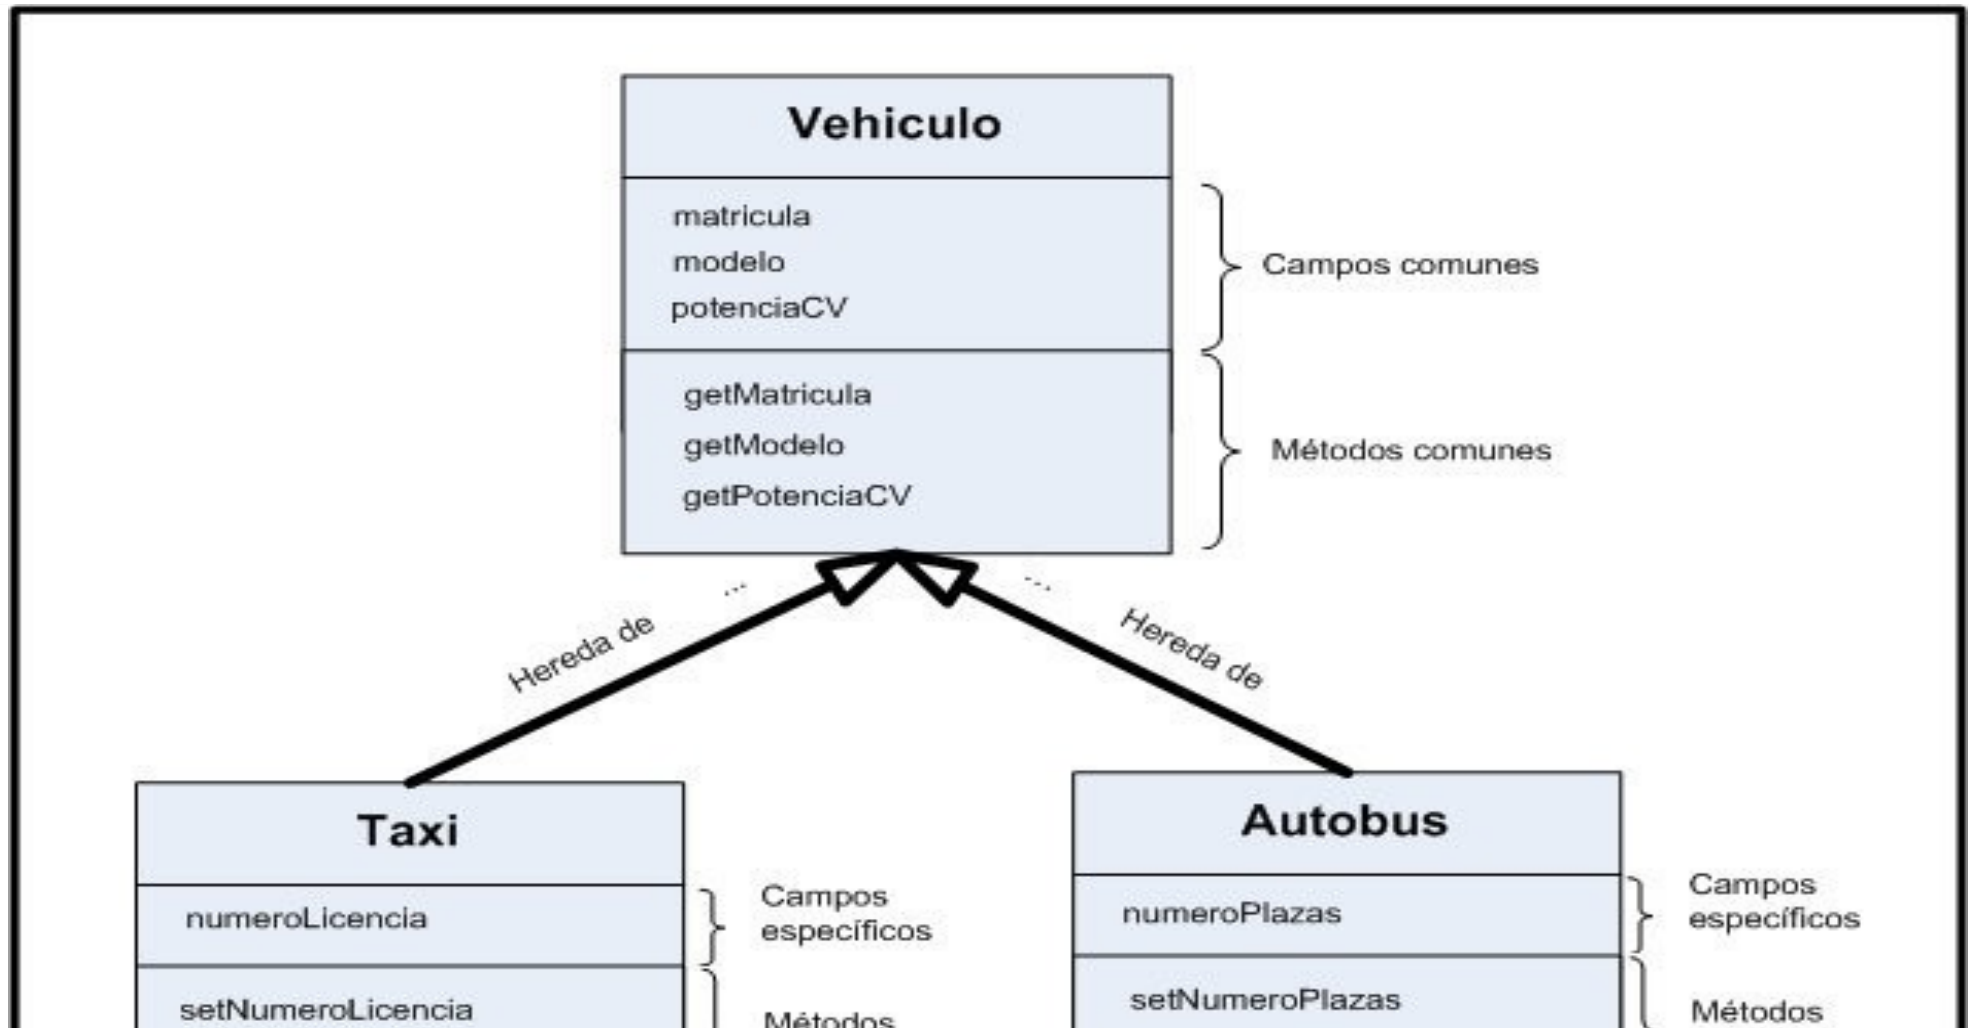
Vehiculo

matricula
modelo
potenciaCV

Campos comunes

getMatricula
getModelo
getPotenciaCV

Métodos comunes

Hereda de

Hereda de

Taxi

numeroLicencia

Campos específicos

setNumeroLicencia

Métodos

Autobus

numeroPlazas

Campos específicos

setNumeroPlazas

Métodos